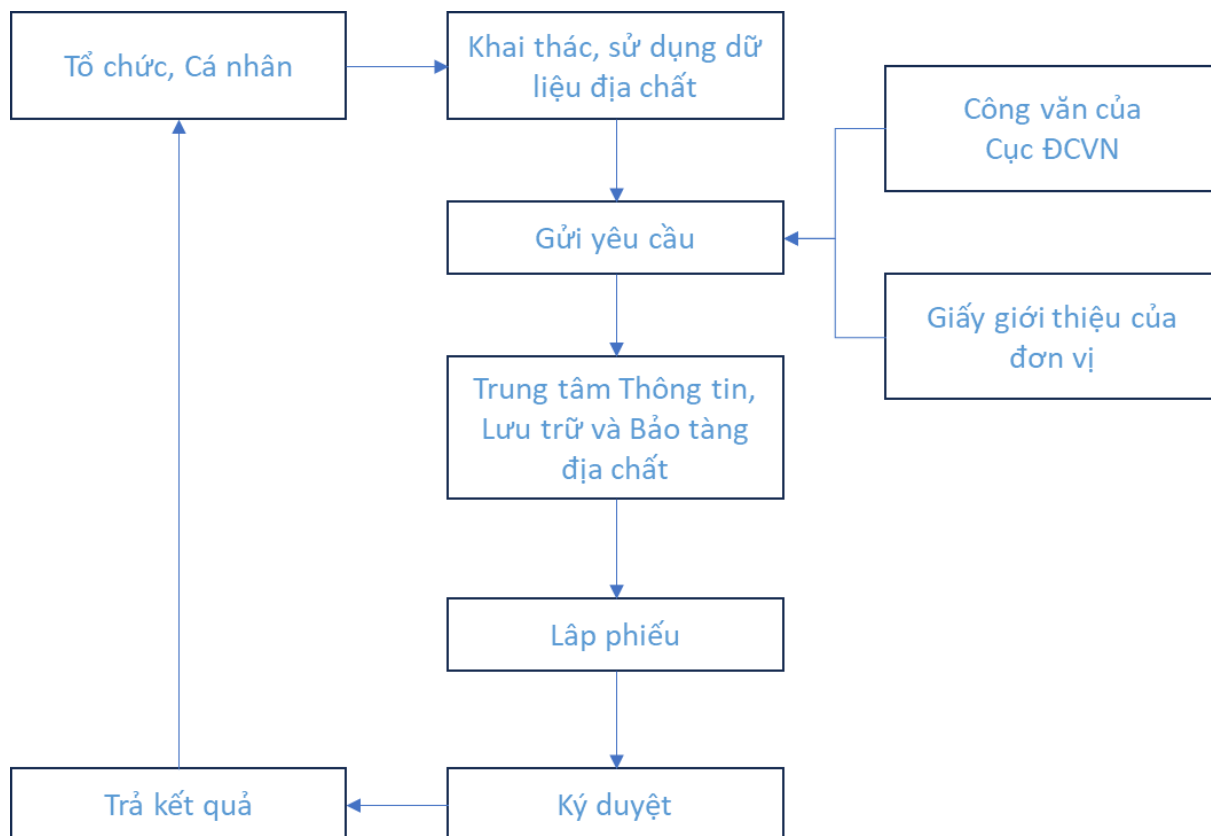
Tổ chức, Cá nhân

Khai thác, sử dụng dữ liệu địa chất

Công văn của Cục ĐCVN

Gửi yêu cầu

Giấy giới thiệu của đơn vị

Trung tâm Thông tin, Lưu trữ và Bảo tàng địa chất

Lâp phiếu

Trả kết quả

Ký duyệt